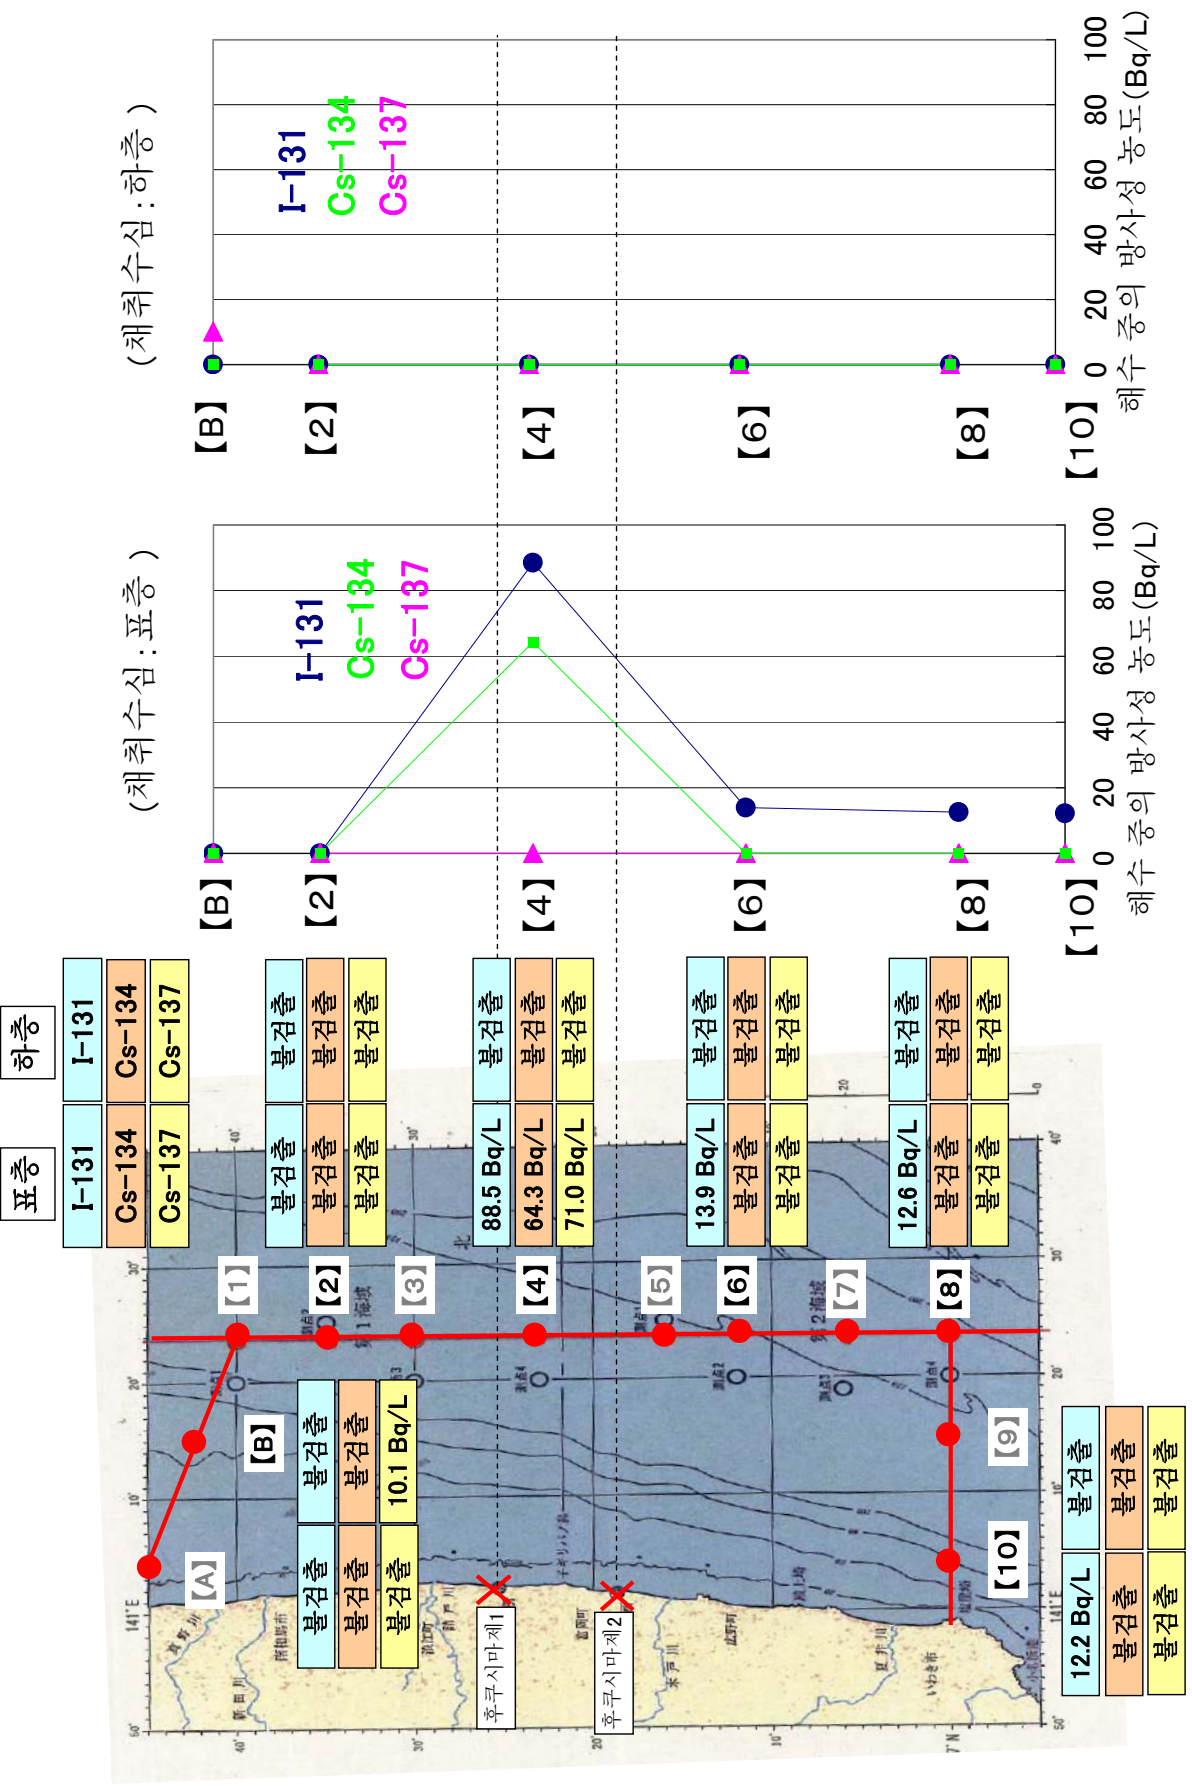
(채취수심 : 하층 )

I-131
Cs-134
Cs-137

【B】 【2】 【4】 【6】 【8】 【10】

0 20 40 60 80 100
해수 중의 방사성 농도(Bq/L)

(채취수심 : 표층 )

I-131
Cs-134
Cs-137

【B】 【2】 【4】 【6】 【8】 【10】

0 20 40 60 80 100
해수 중의 방사성 농도(Bq/L)

표층
| I-131 |
|---|
| Cs-134 |
| Cs-137 |

하층
| I-131 |
|---|
| Cs-134 |
| Cs-137 |

【1】 【2】 【3】 【4】 【5】 【6】 【7】 【8】 【9】 【10】 【A】 【B】

【2】 표층: 불검출, 불검출, 불검출 / 하층: 불검출, 불검출, 불검출

【4】 표층: 88.5 Bq/L, 64.3 Bq/L, 71.0 Bq/L / 하층: 불검출, 불검출, 불검출

【6】 표층: 13.9 Bq/L, 불검출, 불검출 / 하층: 불검출, 불검출, 불검출

【8】 표층: 12.6 Bq/L, 불검출, 불검출 / 하층: 불검출, 불검출, 불검출

【B】 표층: 불검출, 불검출, 불검출 / 하층: 불검출, 불검출, 10.1 Bq/L

【10】 표층: 12.2 Bq/L, 불검출, 불검출 / 하층: 불검출, 불검출, 불검출

후쿠시마제1

후쿠시마제2

141°E 30' 40' 20' 10' 50' 37°N